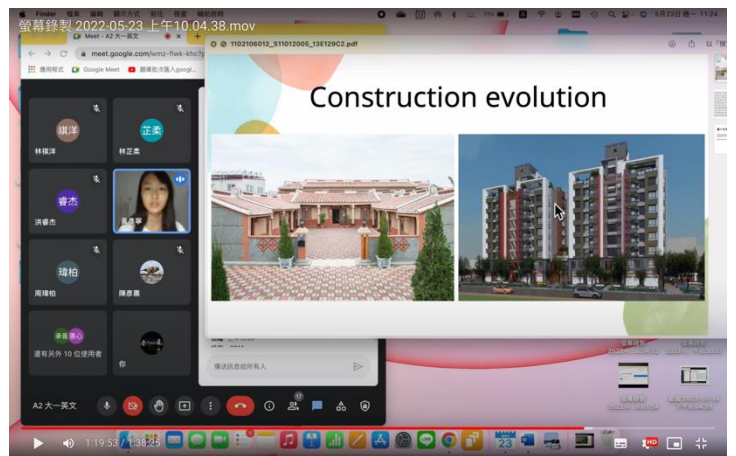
螢幕錄製 2022-05-23 上午10.04.38.mov

Finder

Meet - A2 大一英文

meet.google.com/wmz-fiwk-khc

應用程式 Google Meet

1102106012_S11012005_13E129C2.pdf

Construction evolution

祺洋
林祺洋

芷柔
林芷柔

睿杰
洪睿杰

瑋柏
周瑋柏

陳彥熹

還有另外 10 位使用者

你

傳送訊息給所有人

A2 大一英文

17

1:19:53 / 1:38:25

23

HD